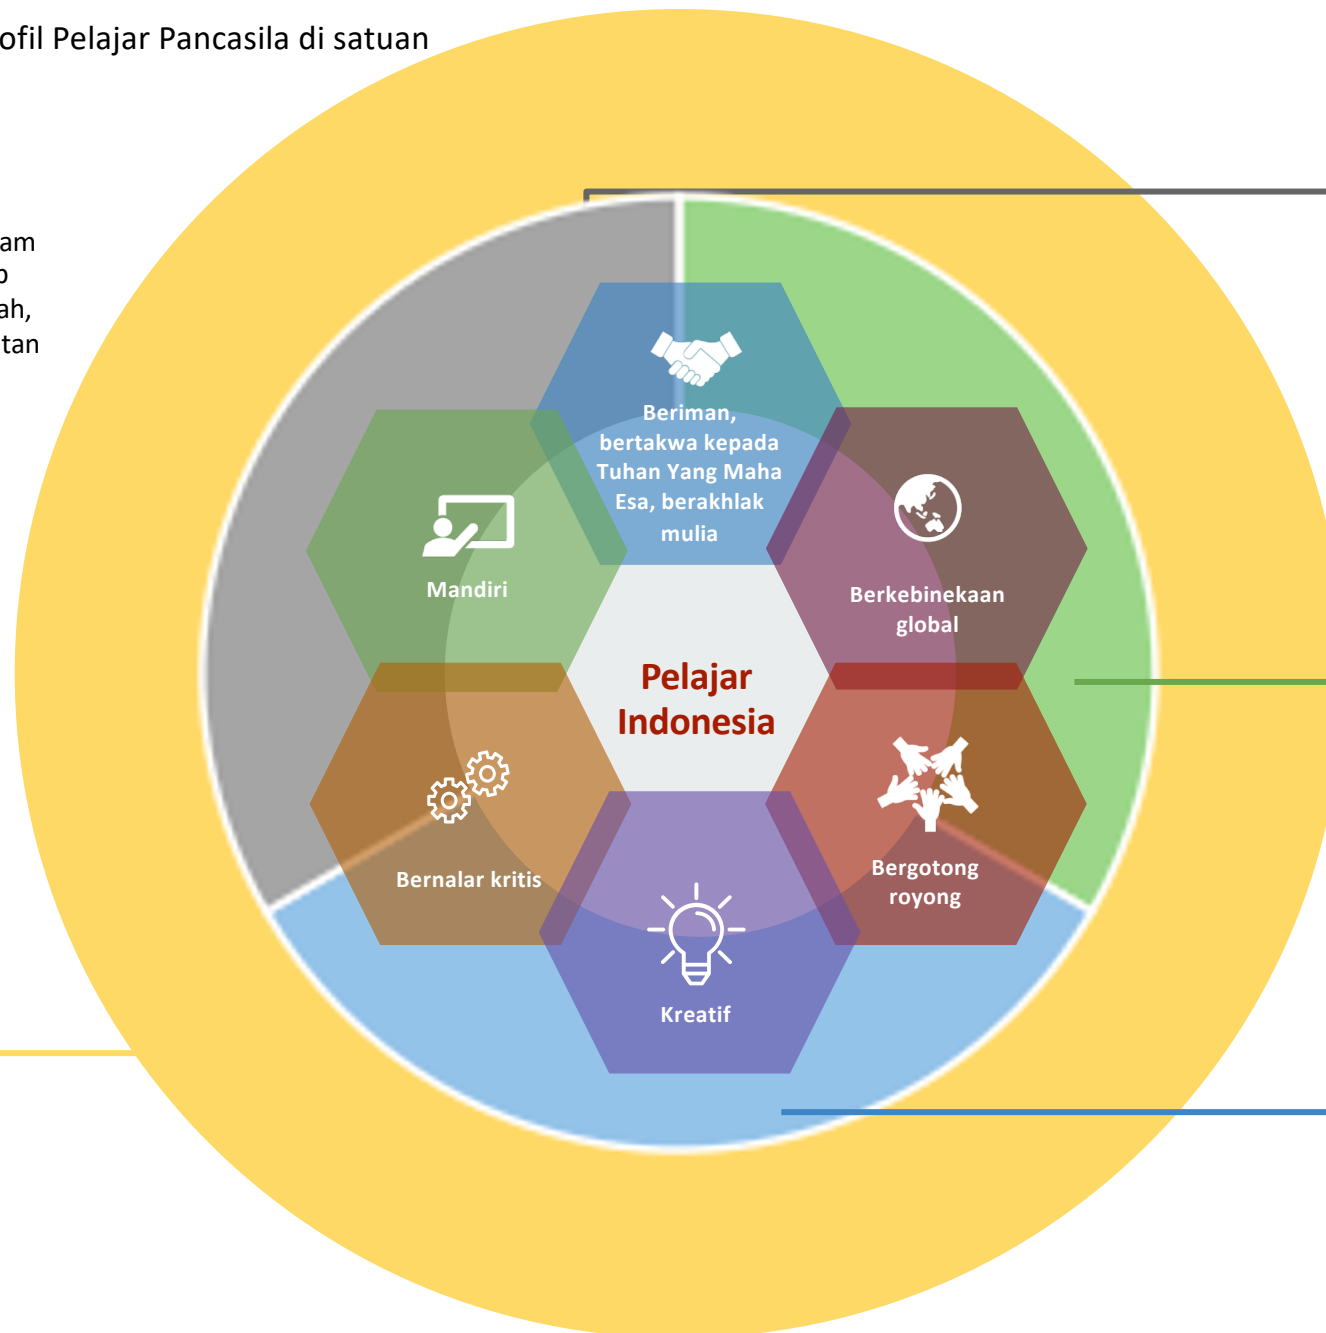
ofil Pelajar Pancasila di satuan

am
o
ah,
tan

Beriman, bertakwa kepada Tuhan Yang Maha Esa, berakhlak mulia

Mandiri

Berkebinekaan global

Pelajar Indonesia

Bernalar kritis

Bergotong royong

Kreatif